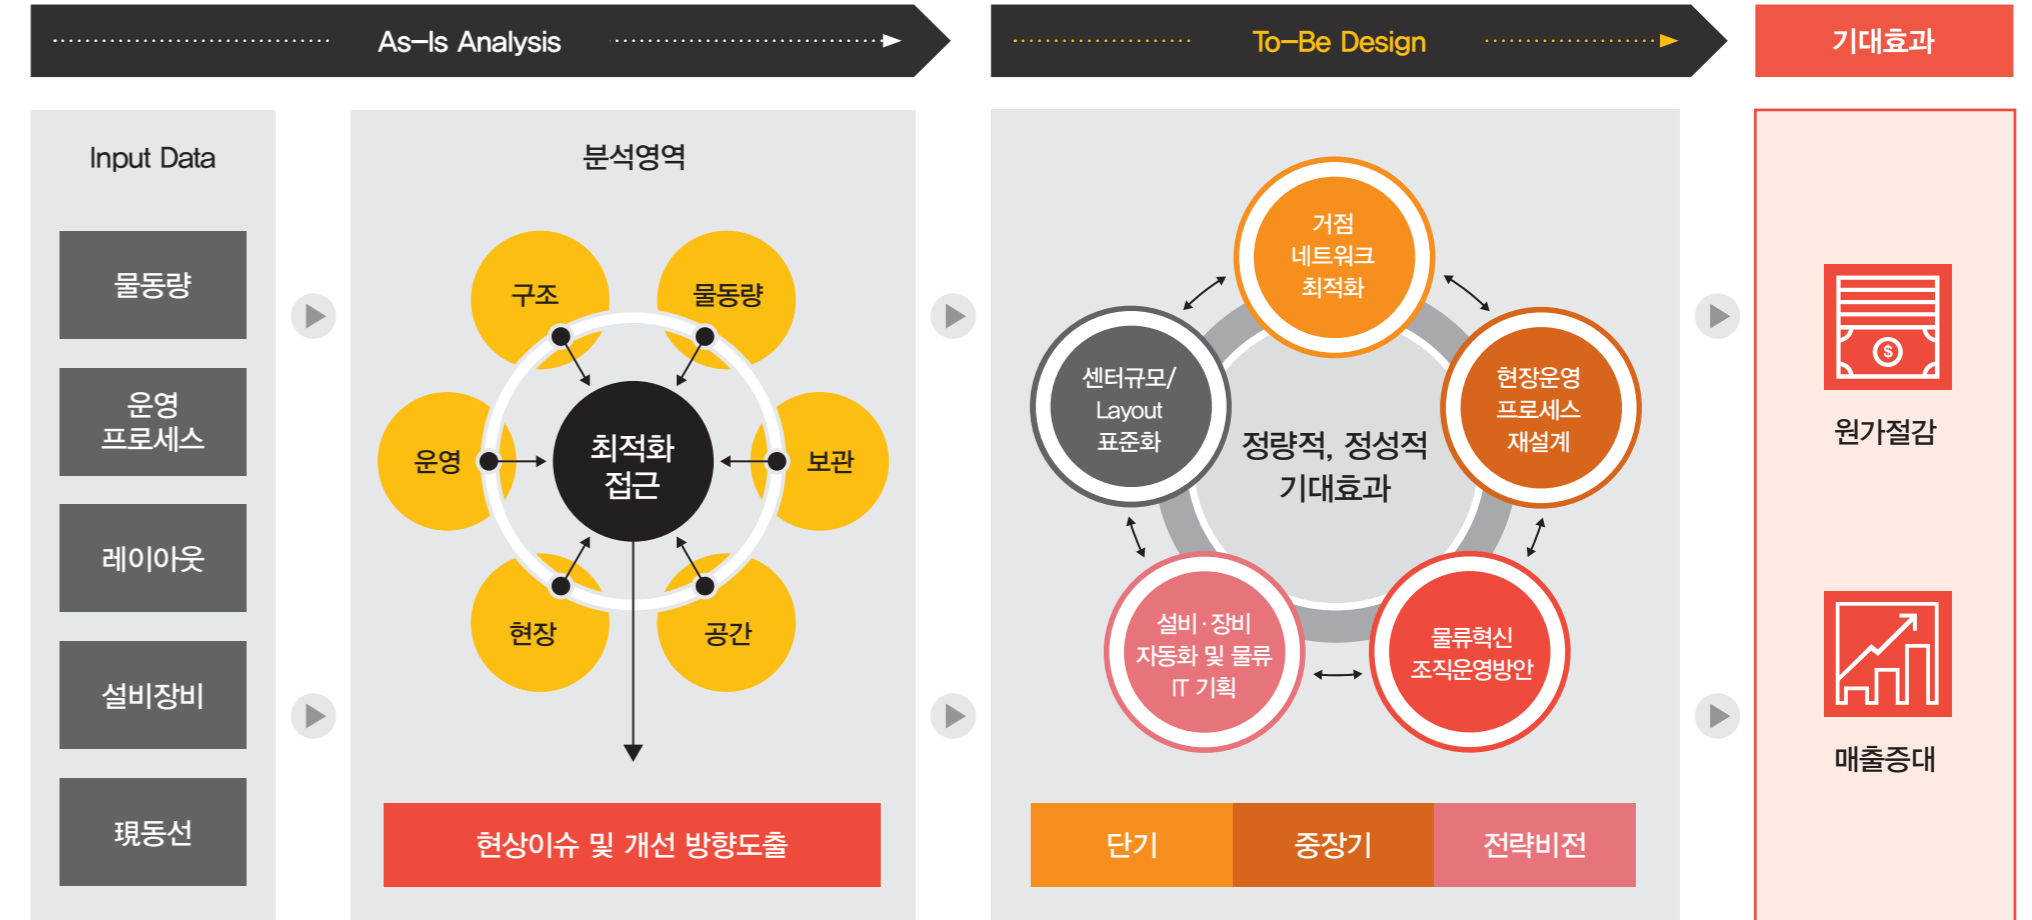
As-Is Analysis

To-Be Design

기대효과

Input Data

물동량

운영
프로세스

레이아웃

설비장비

現동선

분석영역

구조

물동량

운영

최적화
접근

보관

현장

공간

현상이슈 및 개선 방향도출

거점
네트워크
최적화

센터규모/
Layout
표준화

정량적, 정성적
기대효과

현장운영
프로세스
재설계

설비·장비
자동화 및 물류
IT 기획

물류혁신
조직운영방안

단기

중장기

전략비전

$

원가절감

매출증대